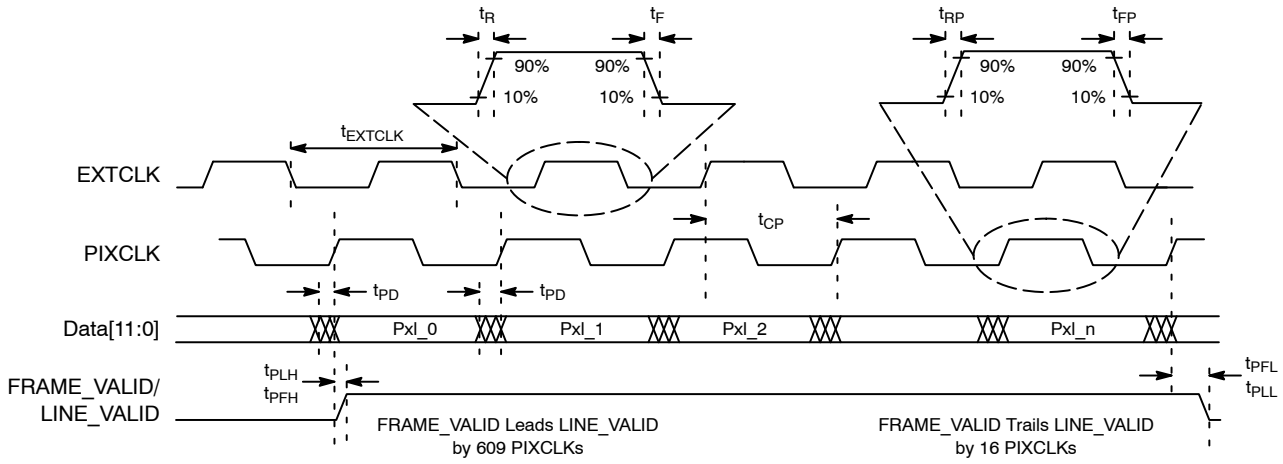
$t_R$
$t_F$
90%
90%
10%
10%
$t_{RP}$
$t_{FP}$
90%
90%
10%
10%
$t_{EXTCLK}$
EXTCLK
$t_{CP}$
PIXCLK
$t_{PD}$
$t_{PD}$
Data[11:0]
Pxl_0
Pxl_1
Pxl_2
Pxl_n
FRAME_VALID/ LINE_VALID
$t_{PLH}$
$t_{PFH}$
$t_{PFL}$
$t_{PLL}$
FRAME_VALID Leads LINE_VALID by 609 PIXCLKs
FRAME_VALID Trails LINE_VALID by 16 PIXCLKs